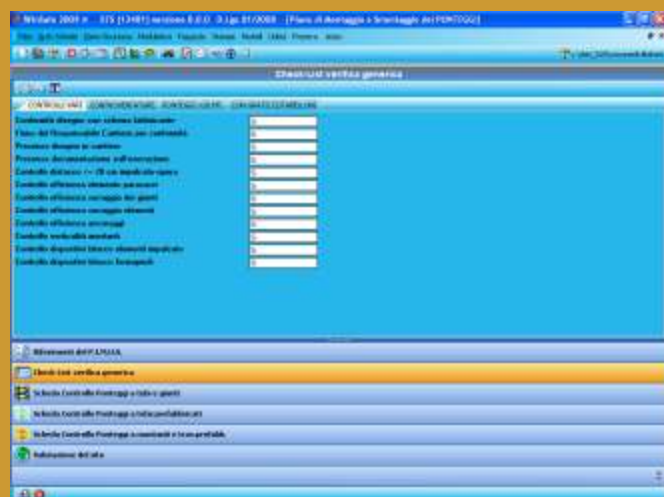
Mildata 2009 - 375 [13401] versione 8.0.0 D.Lgs 81/2008 [Piano di Montaggio e Smontaggio dei PONTEGGI]

Check-list verifica generica

CONTROLLI VARI | CONTROVENTATURE | PONTEGGIO LEGATI | CON BASETTE REGOLABILI

Conformità disegno con schema fabbricante
Firma del Responsabile Cantiere per conformità
Presenza disegno in cantiere
Presenza documentazione sull'esecuzione
Controllo distanza <= 20 cm impalcato-opera
Controllo efficienza elementi parasassi
Controllo efficienza ancoraggio dei giunti
Controllo efficienza ancoraggio elementi
Controllo efficienza ancoraggi
Controllo verticalità montanti
Controllo dispositivi blocco elementi impalcato
Controllo dispositivi blocco fermapiedi

Riferimenti dell'IMPRESA
Check-list verifica generica
Scheda Controllo Ponteggi a tubi e giunti
Scheda Controllo Ponteggi a telai prefabbricati
Scheda Controllo Ponteggi a montanti e traversi prefabbricati
Valutazione del sito